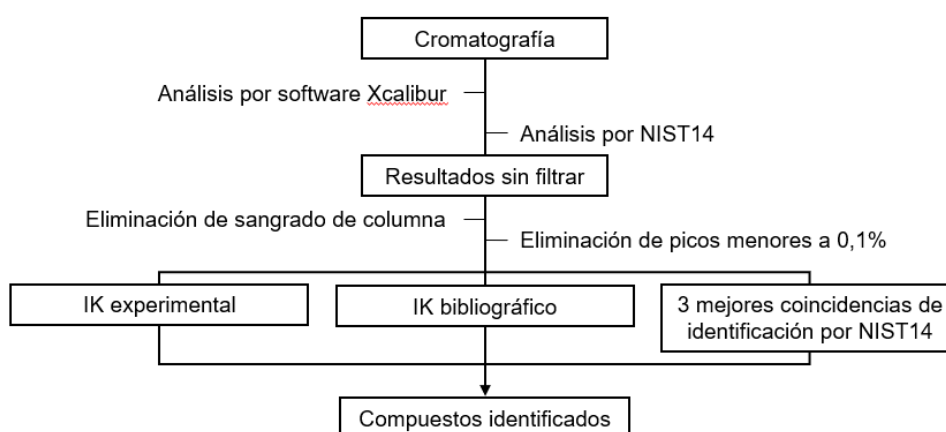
Cromatografía

Análisis por software Xcalibur

Análisis por NIST14

Resultados sin filtrar

Eliminación de sangrado de columna

Eliminación de picos menores a 0,1%

IK experimental

IK bibliográfico

3 mejores coincidencias de identificación por NIST14

Compuestos identificados